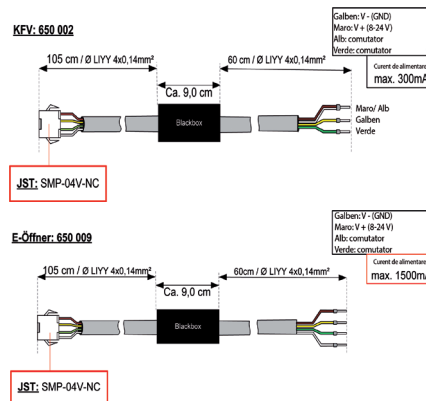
KFV: 650 002

Galben: V - (GND)
Maro: V + (8-24 V)
Alb: comutator
Verde: comutator

105 cm / Ø LIYY 4x0,14mm²

60 cm / Ø LIYY 4x0,14mm²

Curent de alimentare
max. 300mA

Ca. 9,0 cm

Blackbox

Maro/ Alb
Galben
Verde

JST: SMP-04V-NC

E-Öffner: 650 009

Galben: V - (GND)
Maro: V + (8-24 V)
Alb: comutator
Verde: comutator

105 cm / Ø LIYY 4x0,14mm²

60cm / Ø LIYY 4x0,14mm²

Curent de alimentare
max. 1500mA

Ca. 9,0 cm

Blackbox

JST: SMP-04V-NC